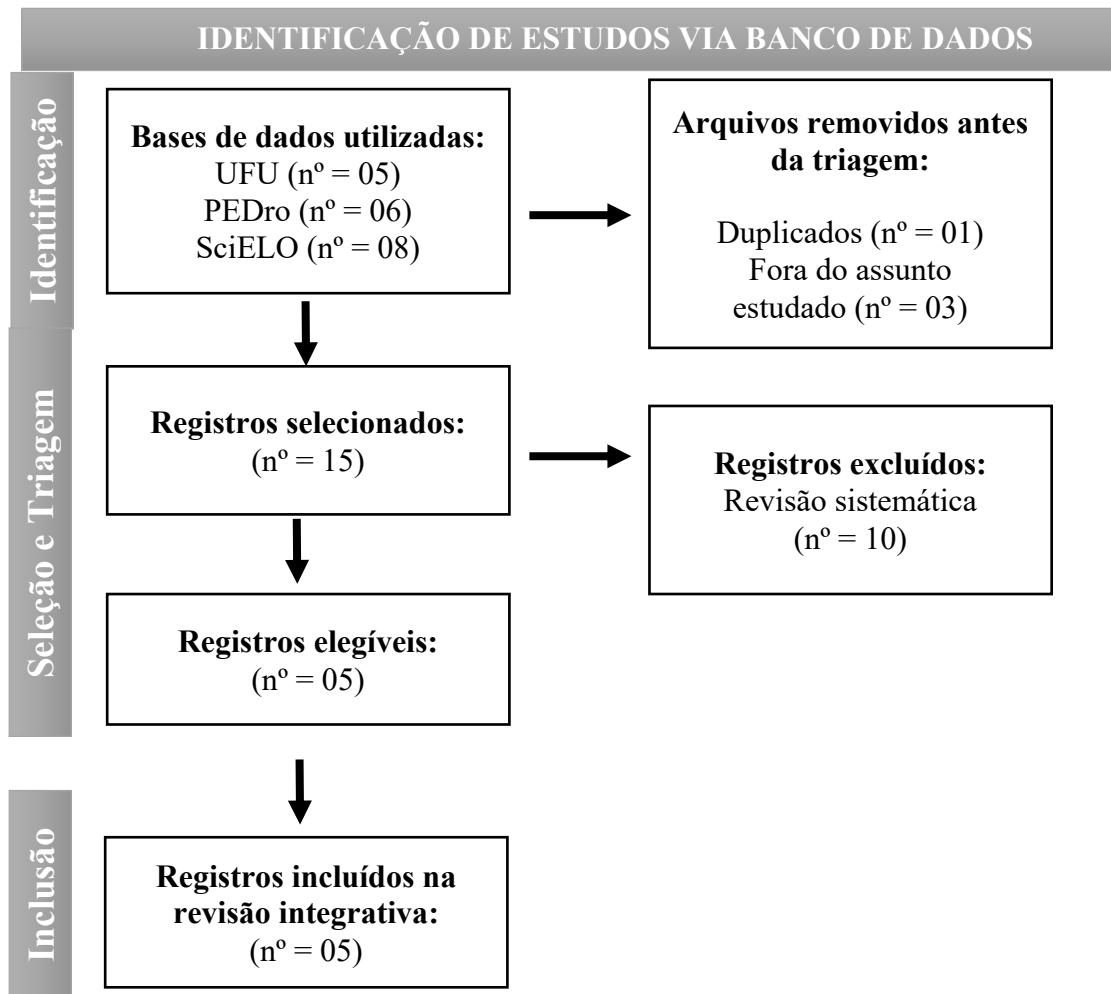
IDENTIFICAÇÃO DE ESTUDOS VIA BANCO DE DADOS

Identificação

Bases de dados utilizadas:
UFU (nº = 05)
PEDro (nº = 06)
SciELO (nº = 08)

Arquivos removidos antes da triagem:

Duplicados (nº = 01)
Fora do assunto estudado (nº = 03)

Seleção e Triagem

Registros selecionados:
(nº = 15)

Registros excluídos:
Revisão sistemática
(nº = 10)

Registros elegíveis:
(nº = 05)

Inclusão

Registros incluídos na revisão integrativa:
(nº = 05)